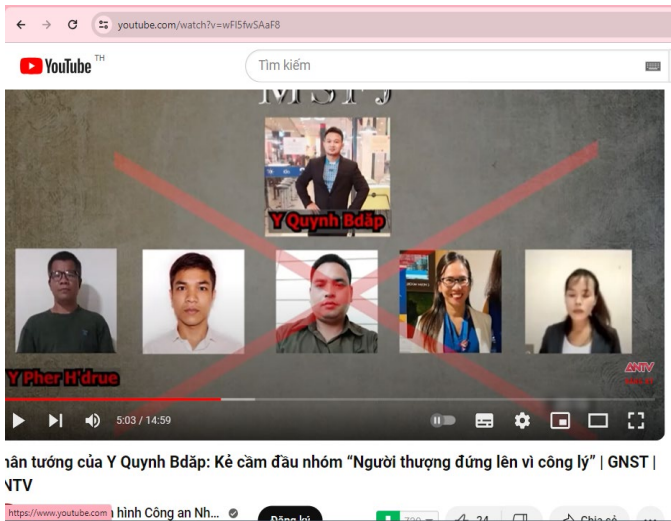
youtube.com/watch?v=wFI5fwSAaF8

YouTube TH

Tìm kiếm

MSFJ

Y Quynh Bdăp

Y Pher H'drue

ANTV

5:03 / 14:59

hân tướng của Y Quynh Bdăp: Kẻ cầm đầu nhóm “Người thượng đứng lên vì công lý” | GNST | NTV

https://www.youtube.com hình Công an Nh...

Đăng ký

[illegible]

24

Chia sẻ